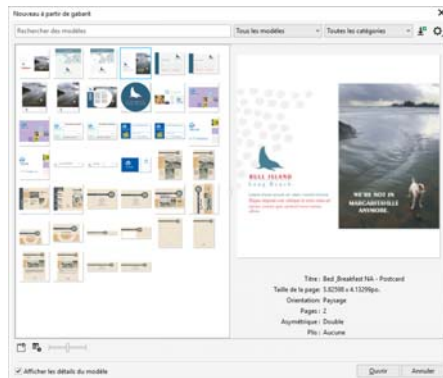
Nouveau à partir de gabarit

Rechercher des modèles

Tous les modèles

Toutes les catégories

BELL ISLAND
Long Beach

WE'RE NOT IN MARGARITAVILLE ANYMORE.

Titre : Bed_Breakfast NA - Postcard
Taille de la page : 5.82598 x 4.13299po.
Orientation : Paysage
Pages : 2
Asymétrique : Double
Pli : Aucune

Afficher les détails du modèle

Ouvrir

Annuler